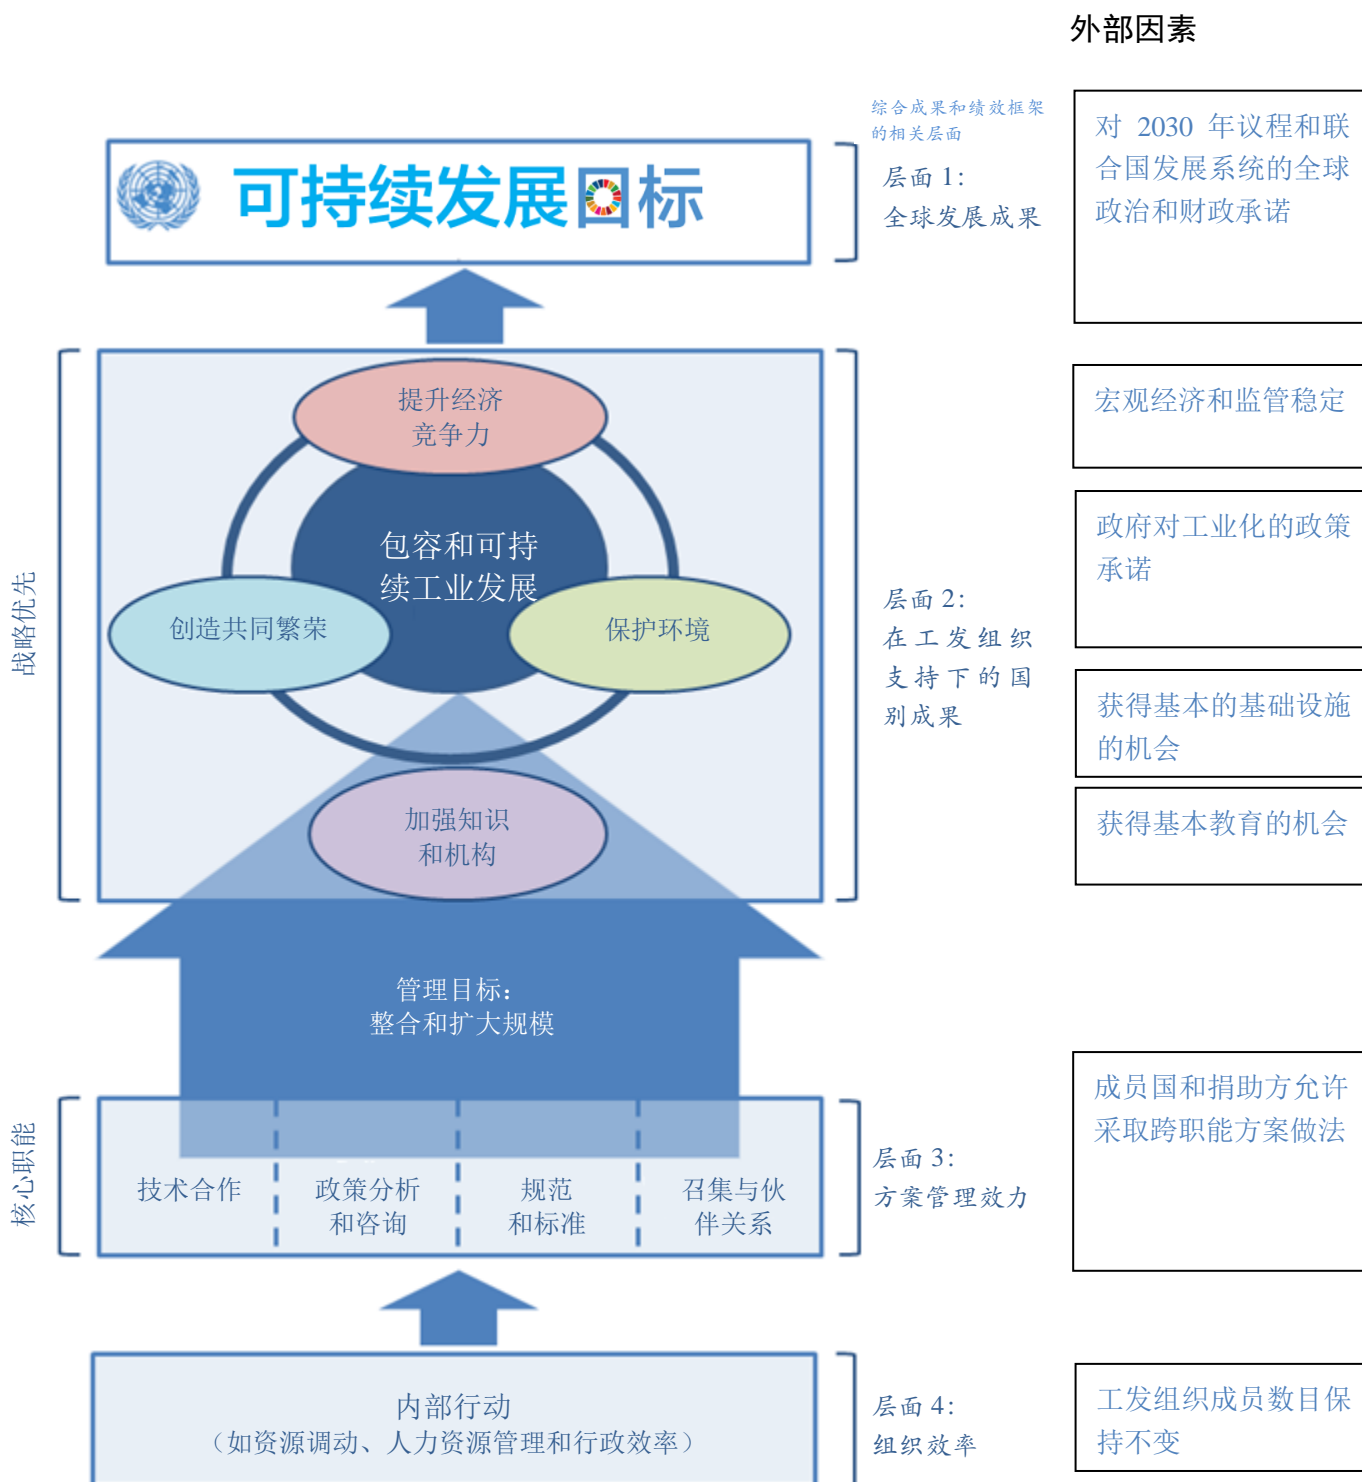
外部因素

综合成果和绩效框架的相关层面

可持续发展目标

层面 1:
全球发展成果

对 2030 年议程和联合国发展系统的全球政治和财政承诺

战略优先

提升经济竞争力

包容和可持续工业发展

创造共同繁荣

保护环境

加强知识和机构

层面 2:
在工发组织支持下的国别成果

宏观经济和监管稳定

政府对工业化的政策承诺

获得基本的基础设施的机会

获得基本教育的机会

管理目标:
整合和扩大规模

核心职能

技术合作

政策分析和咨询

规范和标准

召集与伙伴关系

层面 3:
方案管理效力

成员国和捐助方允许采取跨职能方案做法

内部行动
（如资源调动、人力资源管理和行政效率）

层面 4:
组织效率

工发组织成员数目保持不变